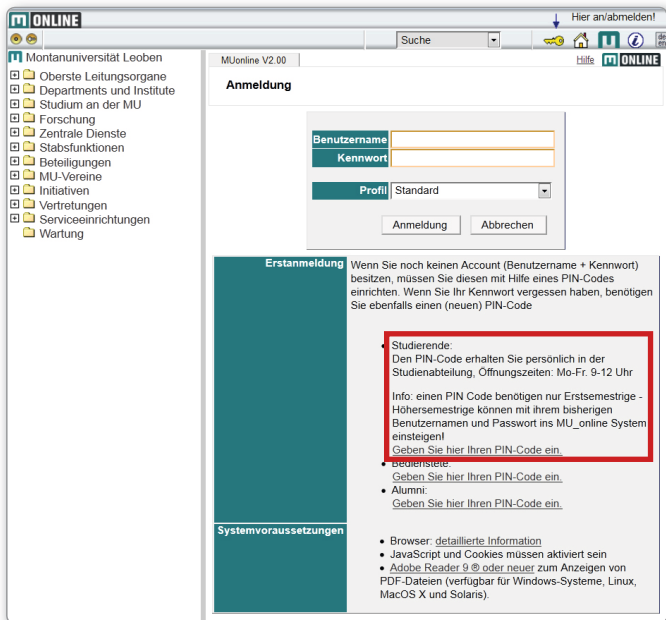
ONLINE

Hier an/abmelden!

Suche

Montanuniversität Leoben
Oberste Leitungsorgane
Departments und Institute
Studium an der MU
Forschung
Zentrale Dienste
Stabsfunktionen
Beteiligungen
MU-Vereine
Initiativen
Vertretungen
Serviceeinrichtungen
Wartung

MUonline V2.00

Hilfe ONLINE

Anmeldung

Benutzername
Kennwort

Profil Standard

Anmeldung Abbrechen

Erstanmeldung

Wenn Sie noch keinen Account (Benutzername + Kennwort) besitzen, müssen Sie diesen mit Hilfe eines PIN-Codes einrichten. Wenn Sie Ihr Kennwort vergessen haben, benötigen Sie ebenfalls einen (neuen) PIN-Code

- Studierende:
Den PIN-Code erhalten Sie persönlich in der Studienabteilung, Öffnungszeiten: Mo-Fr. 9-12 Uhr

Info: einen PIN Code benötigen nur Erstsemestrige - Höhersemestrige können mit ihrem bisherigen Benutzernamen und Passwort ins MU_online System einsteigen!
Geben Sie hier Ihren PIN-Code ein.
- Bedienstete:
Geben Sie hier Ihren PIN-Code ein.
- Alumni:
Geben Sie hier Ihren PIN-Code ein.

Systemvoraussetzungen

- Browser: detaillierte Information
- JavaScript und Cookies müssen aktiviert sein
- Adobe Reader 9 ® oder neuer zum Anzeigen von PDF-Dateien (verfügbar für Windows-Systeme, Linux, MacOS X und Solaris).